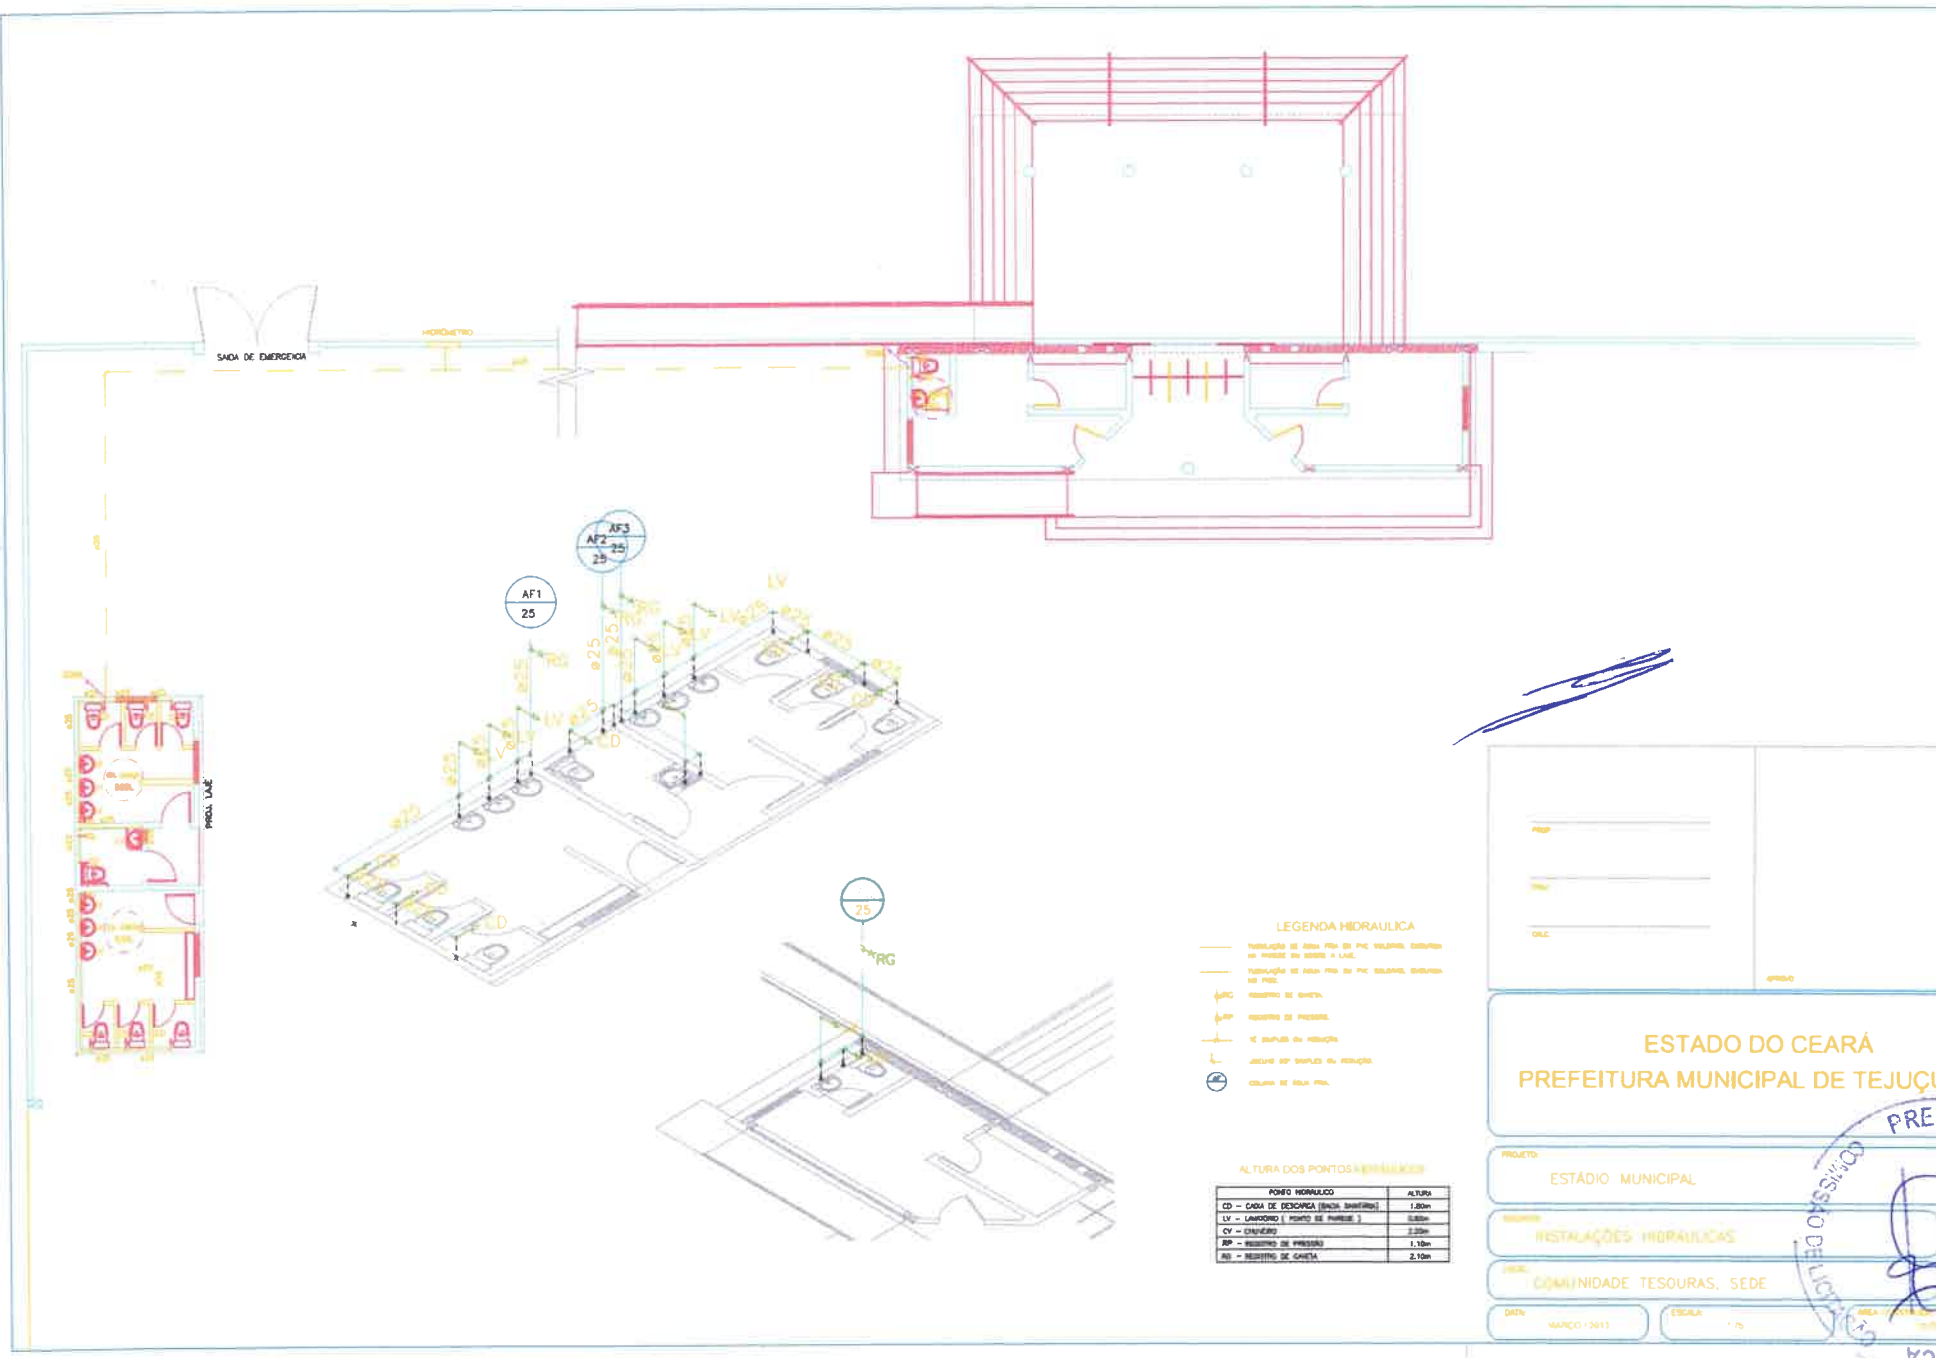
SAIDA DE EMERGENCIA

HIDRÔMETRO

AF3
25
AF2
25
AF1
25

LV
RG
CD
ø25
ø25

PROJ. LAJE

25
RG

LEGENDA HIDRAULICA

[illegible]

ALTURA DOS PONTOS HIDRAULICOS

| PONTO HIDRAULICO | ALTURA |
|---|---|
| CD – CAIXA DE DESCARGA (BACIA SANITARIA) | 1.80m |
| LV – LAVATÓRIO ( PONTO DE PAREDE ) | 0.60m |
| CV – CHUVEIRO | 2.20m |
| RP – REGISTRO DE PRESSÃO | 1.10m |
| RG – REGISTRO DE GAVETA | 2.10m |

PROJ.
DES.
CALC.
APROVO

ESTADO DO CEARÁ
PREFEITURA MUNICIPAL DE TEJUÇ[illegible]

PROJETO:
ESTÁDIO MUNICIPAL
INSTALAÇÕES HIDRAULICAS
COMUNIDADE TESOURAS, SEDE
DATA:
MARÇO / 2013
ESCALA:
1:75

PRE
COMISSÃO DE LICITAÇÃO